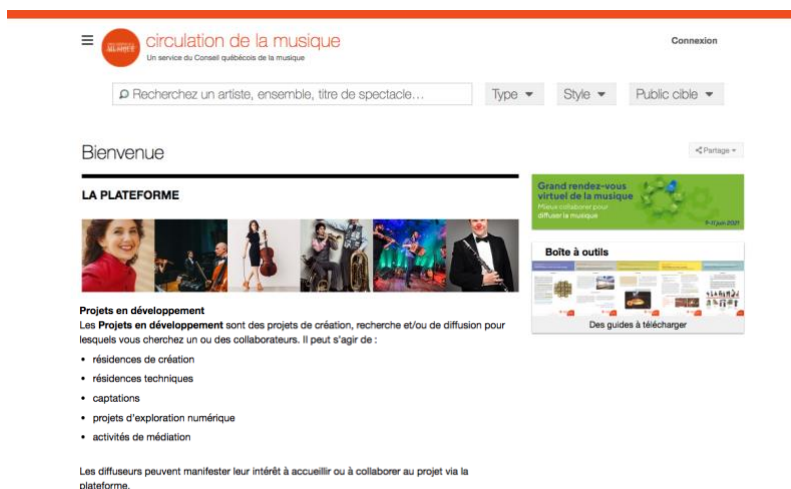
circulation de la musique
Un service du Conseil québécois de la musique

Connexion

Recherchez un artiste, ensemble, titre de spectacle…

Type

Style

Public cible

Bienvenue

Partage

LA PLATEFORME

Projets en développement

Les **Projets en développement** sont des projets de création, recherche et/ou de diffusion pour lesquels vous cherchez un ou des collaborateurs. Il peut s'agir de :

- résidences de création
- résidences techniques
- captations
- projets d'exploration numérique
- activités de médiation

Les diffuseurs peuvent manifester leur intérêt à accueillir ou à collaborer au projet via la plateforme.

Grand rendez-vous virtuel de la musique
Mieux collaborer pour diffuser la musique
9-11 juin 2021

Boîte à outils

Des guides à télécharger